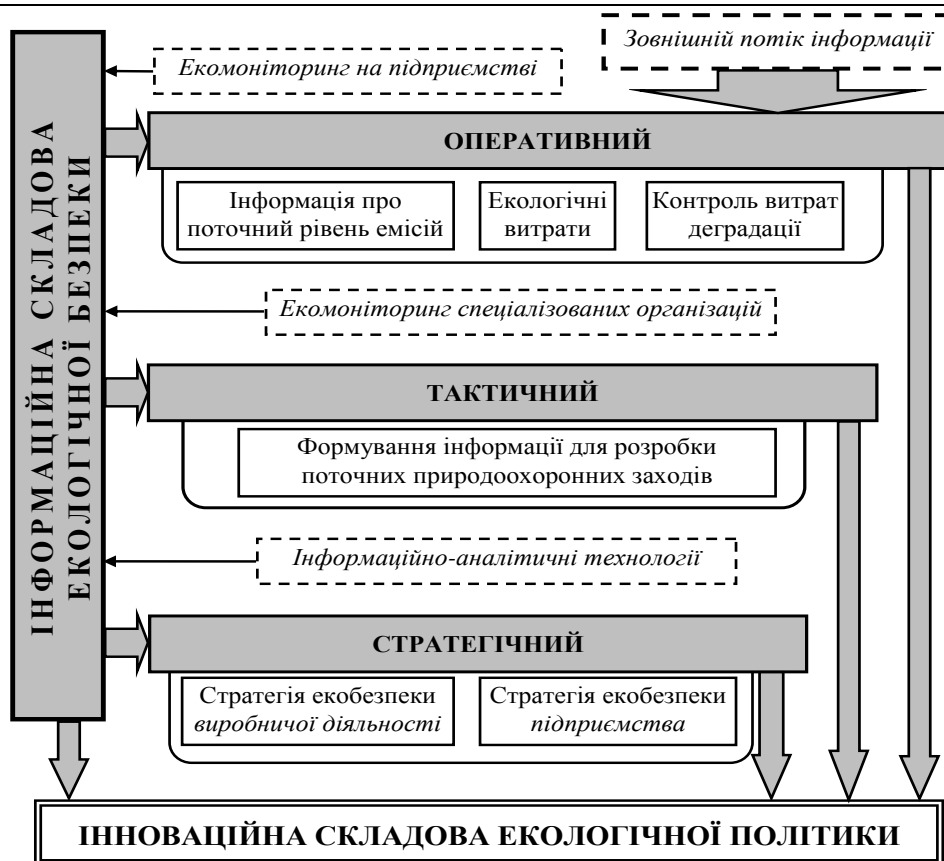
ІНФОРМАЦІЙНА СКЛАДОВА ЕКОЛОГІЧНОЇ БЕЗПЕКИ

Зовнішній потік інформації

Екомоніторинг на підприємстві

ОПЕРАТИВНИЙ

Інформація про поточний рівень емісій

Екологічні витрати

Контроль витрат деградації

Екомоніторинг спеціалізованих організацій

ТАКТИЧНИЙ

Формування інформації для розробки поточних природоохоронних заходів

Інформаційно-аналітичні технології

СТРАТЕГІЧНИЙ

Стратегія екобезпеки виробничої діяльності

Стратегія екобезпеки підприємства

ІННОВАЦІЙНА СКЛАДОВА ЕКОЛОГІЧНОЇ ПОЛІТИКИ